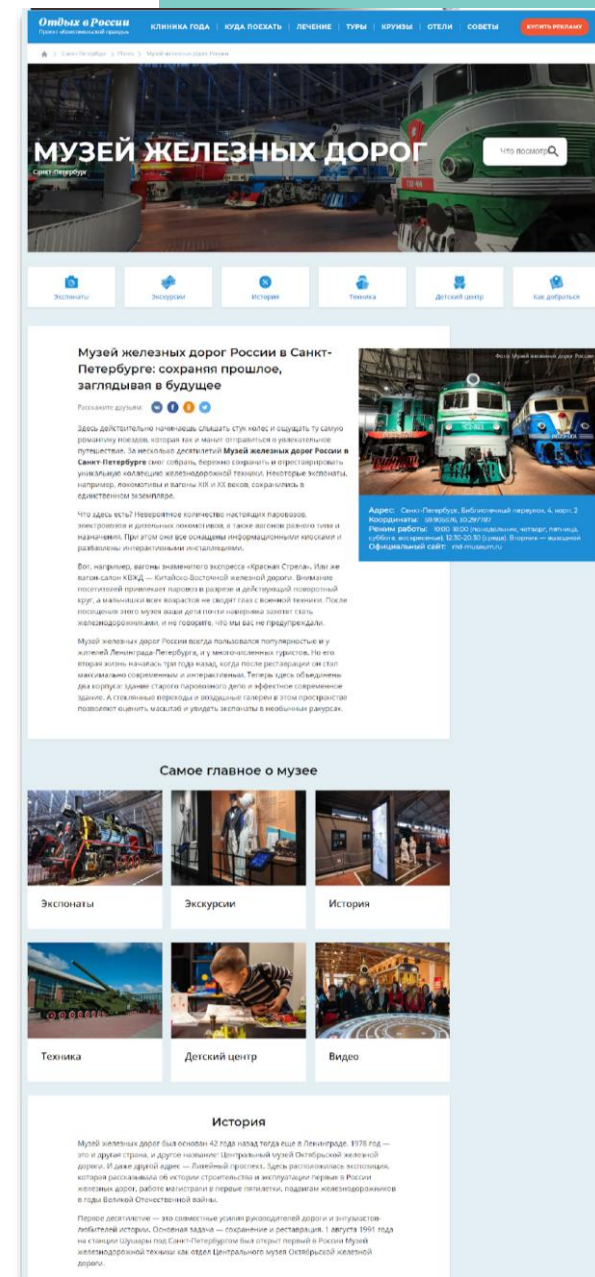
Отдых в России
Проект «Комсомольской правды»

КЛИНИКА ГОДА | КУДА ПОЕХАТЬ | ЛЕЧЕНИЕ | ТУРЫ | КРУИЗЫ | ОТЕЛИ | СОВЕТЫ

КУПИТЬ РЕКЛАМУ

Санкт-Петербург > Музеи > Музей железных дорог России

МУЗЕЙ ЖЕЛЕЗНЫХ ДОРОГ
Санкт-Петербург

Что посмотреть

Экспонаты
Экскурсии
История
Техника
Детский центр
Как добраться

Музей железных дорог России в Санкт-Петербурге: сохраняя прошлое, заглядывая в будущее

Расскажите друзьям:

Здесь действительно начинаешь слышать стук колес и ощущать ту самую романтику поездов, которая так и манит отправиться в увлекательное путешествие. За несколько десятилетий Музей железных дорог России в Санкт-Петербурге смог собрать, бережно сохранить и отреставрировать уникальную коллекцию железнодорожной техники. Некоторые экспонаты, например, локомотивы и вагоны XIX и XX веков, сохранились в единственном экземпляре.

Что здесь есть? Невероятное количество настоящих паровозов, электровозов и дизельных локомотивов, а также вагонов разного типа и назначения. При этом они все оснащены информационными киосками и разбавлены интерактивными инсталляциями.

Вот, например, вагоны знаменитого экспресса «Красная Стрела». Или же вагон-салон КВЖД — Китайско-Восточной железной дороги. Внимание посетителей привлекает паровоз в разрезе и действующий поворотный круг, а мальчишки всех возрастов не сводят глаз с военной техники. После посещения этого музея ваши дети почти наверняка захотят стать железнодорожниками, и не говорите, что мы вас не предупреждали.

Музей железных дорог России всегда пользовался популярностью и у жителей Ленинграда-Петербурга, и у многочисленных туристов. Но его вторая жизнь началась три года назад, когда после реставрации он стал максимально современным и интерактивным. Теперь здесь объединены два корпуса: здание старого паровозного депо и эффектное современное здание. А стеклянные переходы и воздушные галереи в этом пространстве позволяют оценить масштаб и увидеть экспонаты в необычных ракурсах.

Фото: Музей железных дорог России

Адрес: Санкт-Петербург, Библиотечный переулок, 4, корп. 2
Координаты: 59.905628, 30.297787
Режим работы: 10:00-18:00 (понедельник, четверг, пятница, суббота, воскресенье), 12:30-20:30 (среда). Вторник — выходной
Официальный сайт: rzd-museum.ru

Самое главное о музее

Экспонаты
Экскурсии
История
Техника
Детский центр
Видео

История

Музей железных дорог был основан 42 года назад тогда еще в Ленинграде. 1978 год — это и другая страна, и другое название: Центральный музей Октябрьской железной дороги. И даже другой адрес — Лиговский проспект. Здесь располагалась экспозиция, которая рассказывала об истории строительства и эксплуатации первых в России железных дорог, работе магистрали в первые пятилетки, подвигах железнодорожников в годы Великой Отечественной войны.

Первое десятилетие — это совместные усилия руководителей дороги и энтузиастов-любителей истории. Основная задача — сохранение и реставрация. 1 августа 1991 года на станции Шушары под Санкт-Петербургом был открыт первый в России Музей железнодорожной техники как отдел Центрального музея Октябрьской железной дороги.